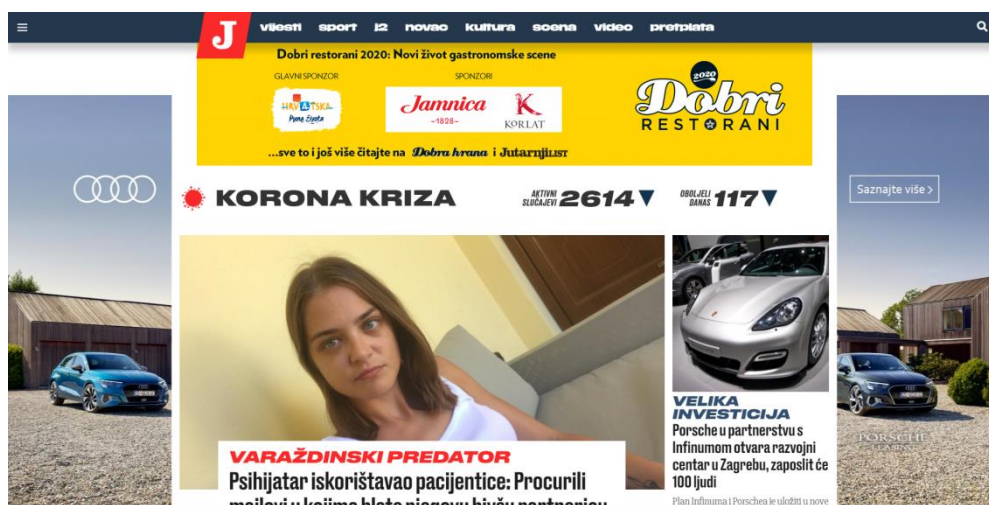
J vijesti sport i2 novac kultura scena video pretplata

Dobri restorani 2020: Novi život gastronomske scene

GLAVNI SPONZOR
HRVATSKA Puna života

SPONZORI
Jamnica 1828
KORLAT

2020 Dobri RESTORANI

...sve to i još više čitajte na Dobra hrana i Jutarnji LIST

Saznajte više >

KORONA KRIZA

AKTIVNI SLUČAJEVI 2614
OBOLJELI DANAS 117

VARAŽDINSKI PREDATOR
Psihijatar iskorištavao pacijentice: Procurili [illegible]

VELIKA INVESTICIJA
Porsche u partnerstvu s Infinumom otvara razvojni centar u Zagrebu, zaposlit će 100 ljudi

Plan Infinuma i Porschea je uložiti u nove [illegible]

PORSCHE